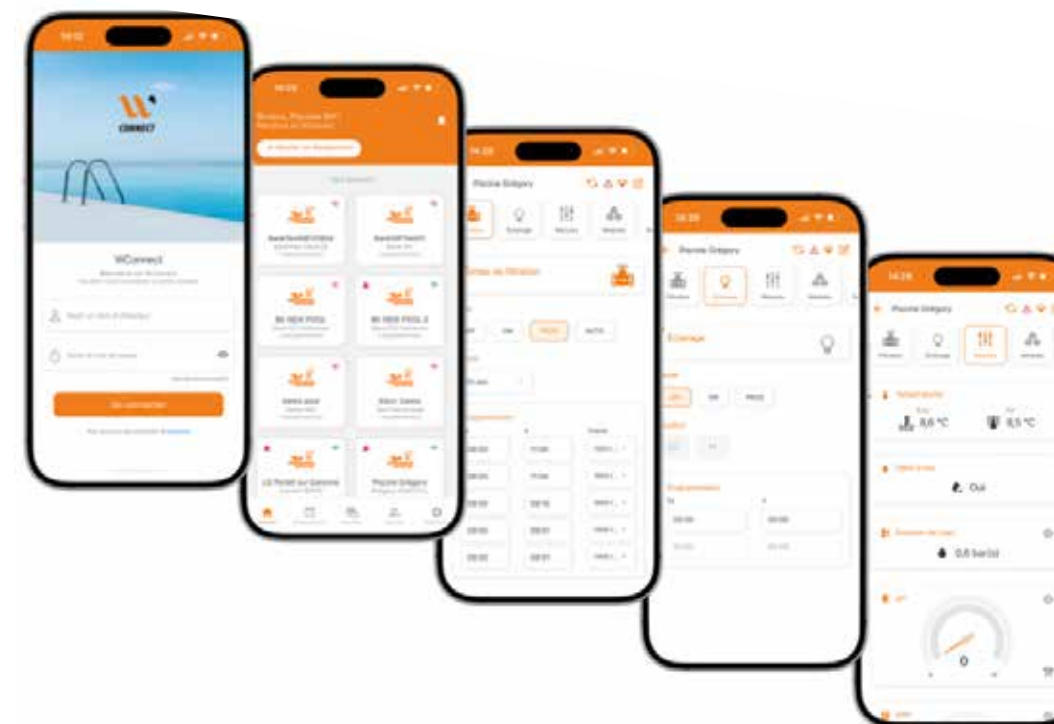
CONNECT

WConnect

Se connecter

BE 1826 POOL

BE 1826 POOL 2

LG Portet sur Garonne

Piscine Grégory

Piscine Grégory

Filtration

Éclairage

Piscine Grégory

Éclairage

Piscine Grégory

8,6 °C

9,5 °C

Oui

0,6 bar(s)

0